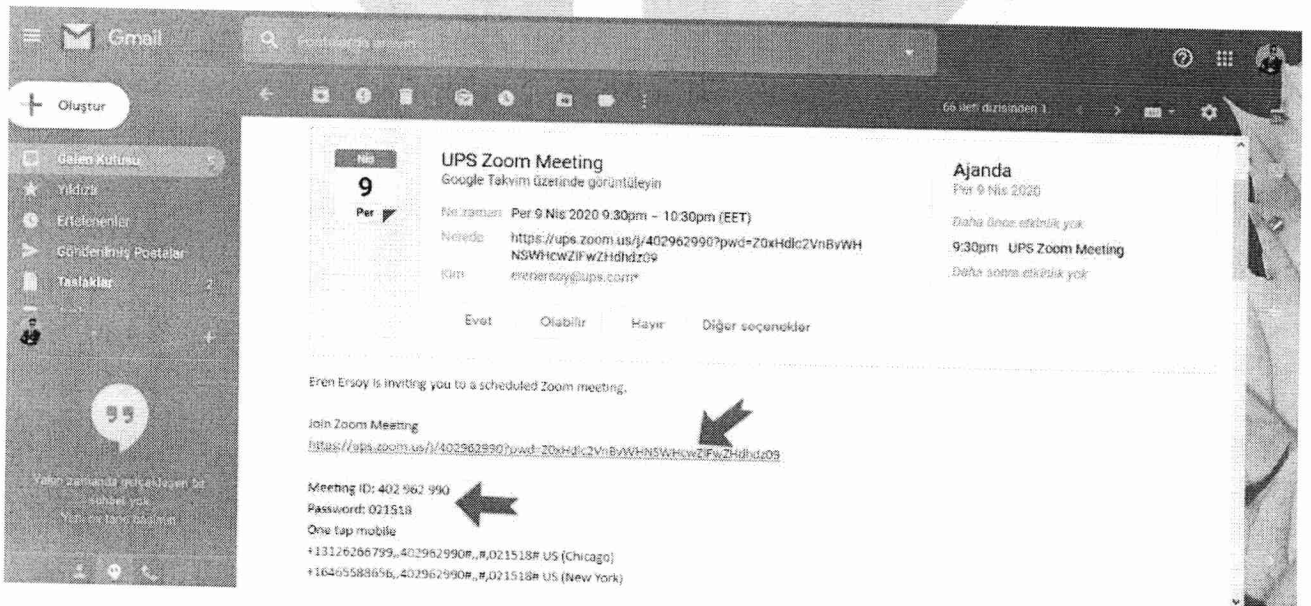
Gmail

Postlarda arayın

Oluştur

Gelen Kutusu 5
Yıldızlı
Ertelenenler
Gönderilmiş Postalar
Taslaklar 2

Yakın zamanda gerçekleşen bir sohbet yok
Yeni bir tane başlatın

66 ileti dizisinden 1

Nis
9
Per

UPS Zoom Meeting
Google Takvim üzerinde görüntüleyin

Ne zaman Per 9 Nis 2020 9:30pm – 10:30pm (EET)
Nerede https://ups.zoom.us/j/402962990?pwd=Z0xHdlc2VnByWHNSWHcwZlFwZHdhdz09
Kim erenersoy@ups.com*

Evet Olabilir Hayır Diğer seçenekler

Ajanda
Per 9 Nis 2020
Daha önce etkinlik yok
9:30pm UPS Zoom Meeting
Daha sonra etkinlik yok

Eren Ersoy is inviting you to a scheduled Zoom meeting.

Join Zoom Meeting
https://ups.zoom.us/j/402962990?pwd=Z0xHdlc2VnByWHNSWHcwZlFwZHdhdz09

Meeting ID: 402 962 990
Password: 021518
One tap mobile
+13126266799,,402962990#,,#,021518# US (Chicago)
+16465588656,,402962990#,,#,021518# US (New York)